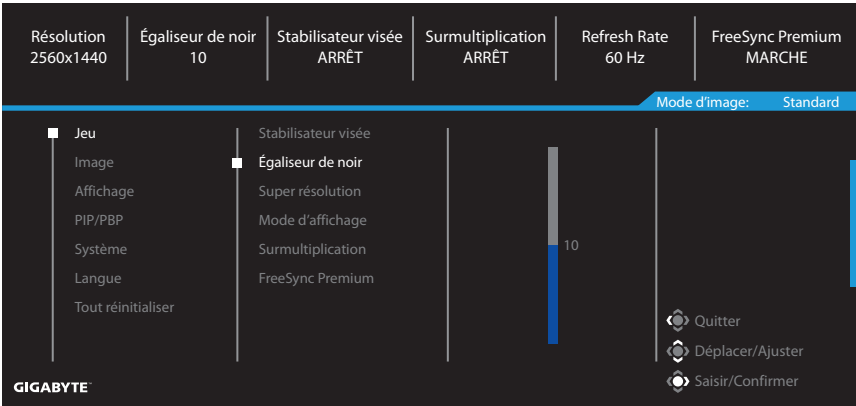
Résolution
2560x1440

Égaliseur de noir
10

Stabilisateur visée
ARRÊT

Surmultiplication
ARRÊT

Refresh Rate
60 Hz

FreeSync Premium
MARCHE

Mode d'image: Standard

Jeu
Image
Affichage
PIP/PBP
Système
Langue
Tout réinitialiser

Stabilisateur visée
Égaliseur de noir
Super résolution
Mode d'affichage
Surmultiplication
FreeSync Premium

10

Quitter
Déplacer/Ajuster
Saisir/Confirmer

GIGABYTE